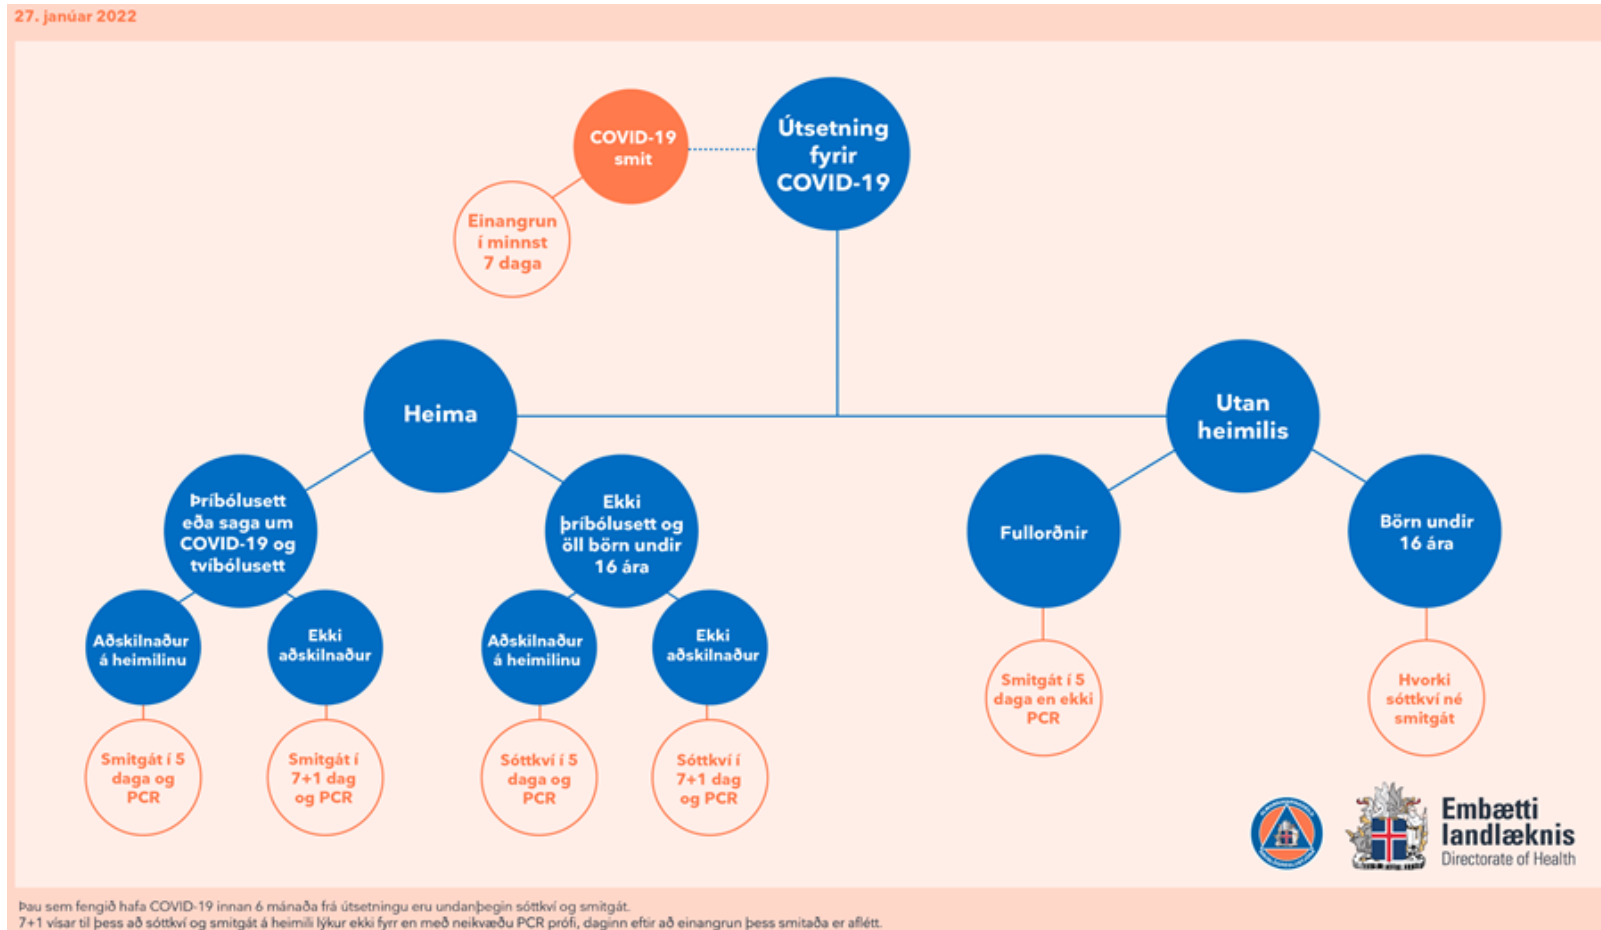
27. janúar 2022

COVID-19 smit

Útsetning fyrir COVID-19

Einangrun í minnst 7 daga

Heima

Utan heimilis

Þríbólusett eða saga um COVID-19 og tvíbólusett

Ekki þríbólusett og öll börn undir 16 ára

Fullorðnir

Börn undir 16 ára

Aðskilnaður á heimilinu

Ekki aðskilnaður

Aðskilnaður á heimilinu

Ekki aðskilnaður

Smitgát í 5 daga en ekki PCR

Hvorki sóttkví né smitgát

Smitgát í 5 daga og PCR

Smitgát í 7+1 dag og PCR

Sóttkví í 5 daga og PCR

Sóttkví í 7+1 dag og PCR

Embætti landlæknis
Directorate of Health

Þau sem fengið hafa COVID-19 innan 6 mánaða frá útsetningu eru undanþegin sóttkví og smitgát.
7+1 vísar til þess að sóttkví og smitgát á heimili lýkur ekki fyrr en með neikvæðu PCR prófi, daginn eftir að einangrun þess smitaða er aflétt.